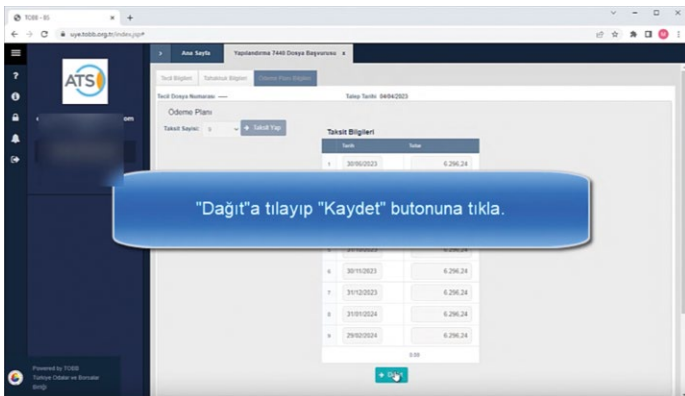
TOBB - BS

uye.tobb.org.tr/index.jsp#

ATS

Ana Sayfa

Yapılandırma 7440 Dosya Başvurusu x

Tecil Bilgileri

Tutarsız Bilgileri

Ödeme Planı Bilgileri

Tecil Dosya Numarası: ----

Talep Tarihi: 04/04/2023

Ödeme Planı

Taksit Sayısı: 9

+ Taksit Yap

Taksit Bilgileri

| | Tarih | Tutar |
|---|---|---|
| 1 | 30/06/2023 | 6.296,24 |
| | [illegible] | 6.296,24 |
| 6 | 30/11/2023 | 6.296,24 |
| 7 | 31/12/2023 | 6.296,24 |
| 8 | 31/01/2024 | 6.296,24 |
| 9 | 29/02/2024 | 6.296,24 |

0,00

+ D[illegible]

"Dağıt"a tılayıp "Kaydet" butonuna tıkla.

Powered by TOBB
Türkiye Odalar ve Borsalar Birliği